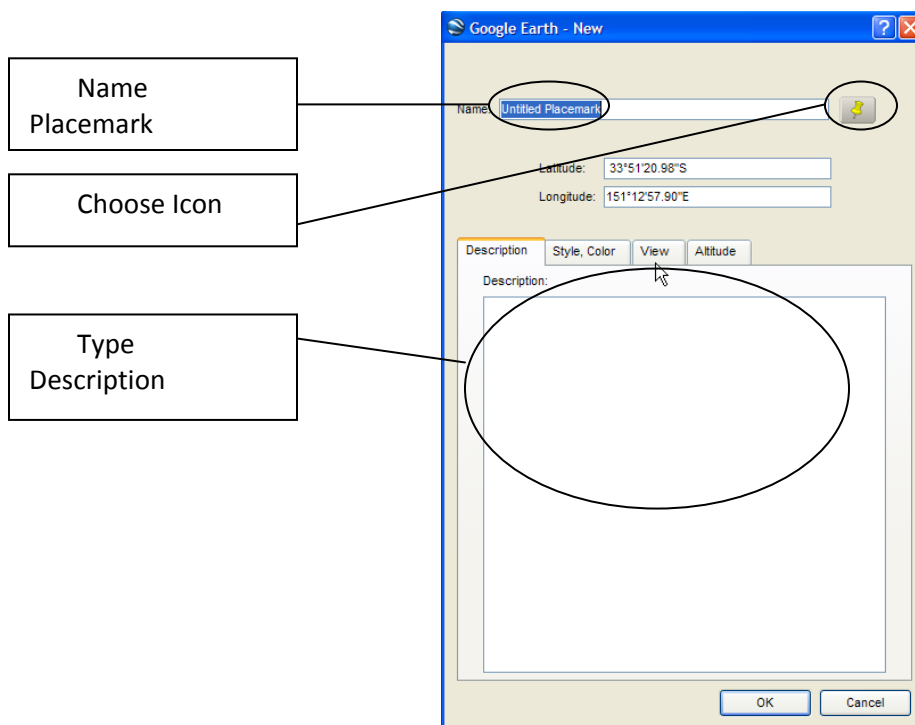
Name Placemark

Choose Icon

Type Description

Google Earth - New

Name: Untitled Placemark

Latitude: 33°51'20.98"S

Longitude: 151°12'57.90"E

Description | Style, Color | View | Altitude

Description:

OK

Cancel